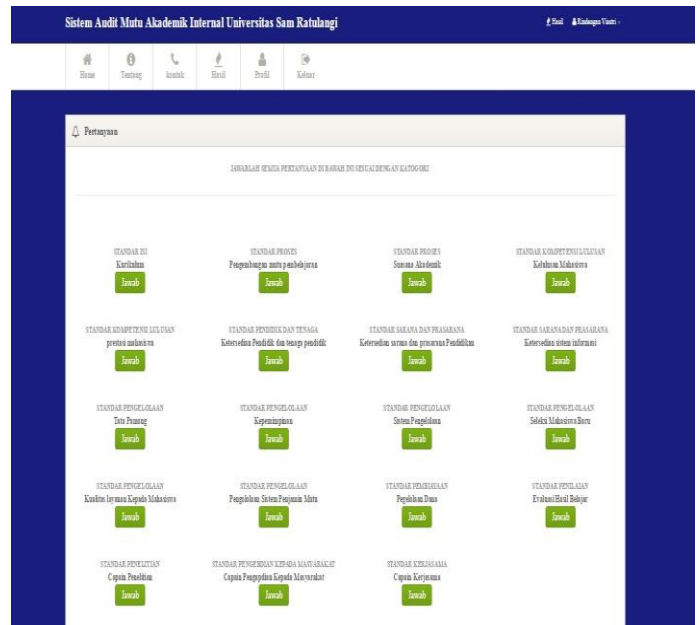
Sistem Audit Mutu Akademik Internal Universitas Sam Ratulangi

Hasil Rindengan Vinatri

Home Tentang kontak Hasil Profil Keluar

Pertanyaan

JAWABLAH SEMUA PERTANYAAN DI BAWAH INI SESUAI DENGAN KATOGORI

STANDAR ISI
Kurikulum
Jawab

STANDAR PROSES
Pengembangan mutu pembelajaran
Jawab

STANDAR PROSES
Suasana Akademik
Jawab

STANDAR KOMPETENSI LULUSAN
Kelulusan Mahasiswa
Jawab

STANDAR KOMPETENSI LULUSAN
prestasi mahasiswa
Jawab

STANDAR PENDIDIK DAN TENAGA
Ketersediaan Pendidik dan tenaga pendidik
Jawab

STANDAR SARANA DAN PRASARANA
Ketersediaan sarana dan prasarana Pendidikan
Jawab

STANDAR SARANA DAN PRASARANA
Ketersediaan sistem informasi
Jawab

STANDAR PENGELOLAAN
Tata Pamong
Jawab

STANDAR PENGELOLAAN
Kepemimpinan
Jawab

STANDAR PENGELOLAAN
Sistem Pengelolaan
Jawab

STANDAR PENGELOLAAN
Seleksi Mahasiswa Baru
Jawab

STANDAR PENGELOLAAN
Kualitas layanan Kepada Mahasiswa
Jawab

STANDAR PENGELOLAAN
Pengelolaan Sistem Penjamin Mutu
Jawab

STANDAR PEMBIAYAAN
Pegelolaan Dana
Jawab

STANDAR PENILAIAN
Evaluasi Hasil Belajar
Jawab

STANDAR PENELITIAN
Capaian Penelitian
Jawab

STANDAR PENGABDIAN KEPADA MASYARAKAT
Capaian Pengapdian Kepada Masyarakat
Jawab

STANDAR KERJASAMA
Capaian Kerjasama
Jawab